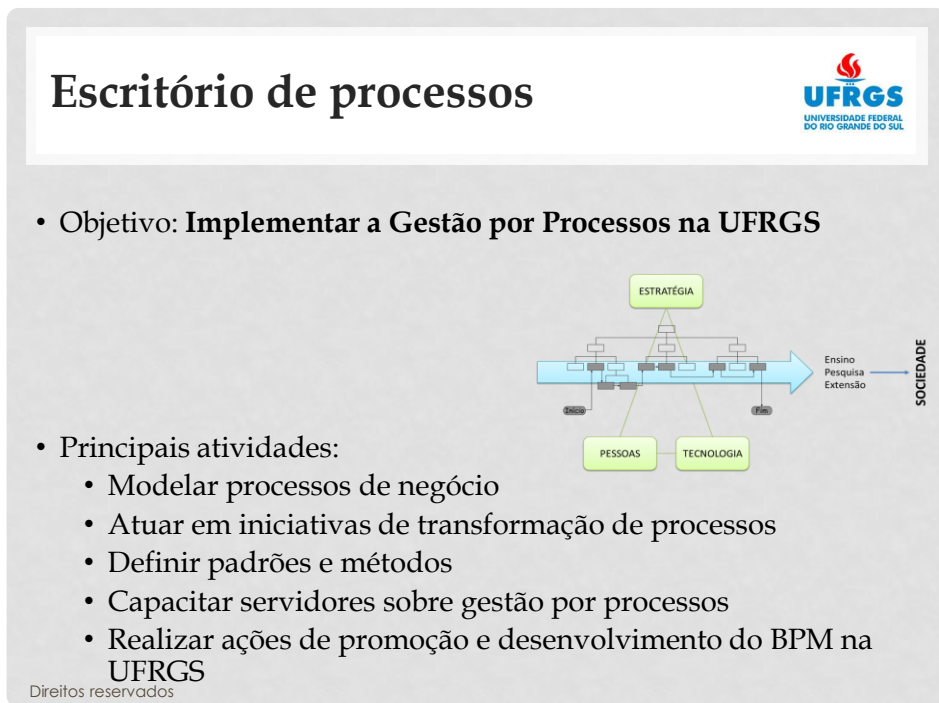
Escritório de processos

UFRGS
UNIVERSIDADE FEDERAL DO RIO GRANDE DO SUL

• Objetivo: **Implementar a Gestão por Processos na UFRGS**

ESTRATÉGIA

Ensino
Pesquisa
Extensão

SOCIEDADE

Início

Fim

PESSOAS

TECNOLOGIA

• Principais atividades:
  • Modelar processos de negócio
  • Atuar em iniciativas de transformação de processos
  • Definir padrões e métodos
  • Capacitar servidores sobre gestão por processos
  • Realizar ações de promoção e desenvolvimento do BPM na UFRGS

Direitos reservados